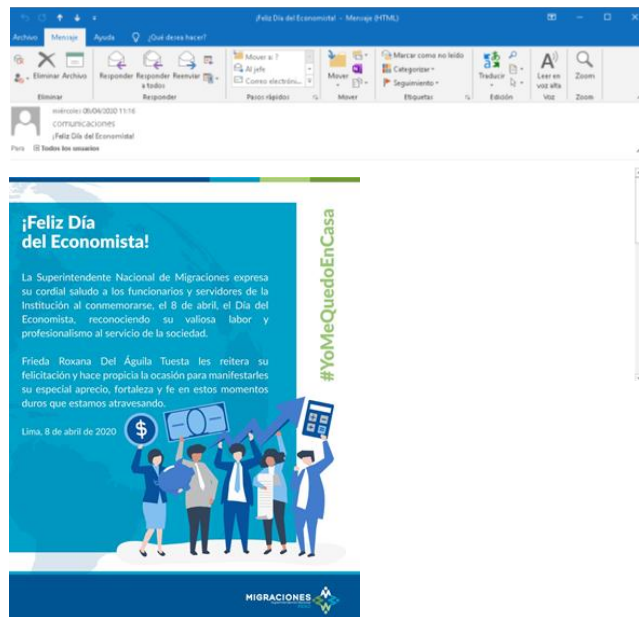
¡Feliz Día del Economista! - Mensaje (HTML)

Archivo Mensaje Ayuda ¿Qué desea hacer?

Eliminar Archivo Responder Responder a todos Reenviar

Eliminar Responder

Mover a: ? Al jefe Correo electróni...

Pasos rápidos

Mover

Mover

Marcar como no leído Categorizar Seguimiento

Etiquetas

Traducir

Edición

Leer en voz alta

Voz

Zoom

Zoom

miércoles 08/04/2020 11:18
comunicaciones
¡Feliz Día del Economista!

Para Todos los usuarios

¡Feliz Día del Economista!

La Superintendente Nacional de Migraciones expresa su cordial saludo a los funcionarios y servidores de la Institución al conmemorarse, el 8 de abril, el Día del Economista, reconociendo su valiosa labor y profesionalismo al servicio de la sociedad.

Frieda Roxana Del Águila Tuesta les reitera su felicitación y hace propicia la ocasión para manifestarles su especial aprecio, fortaleza y fe en estos momentos duros que estamos atravesando.

Lima, 8 de abril de 2020

#YoMeQuedoEnCasa

$

MIGRACIONES